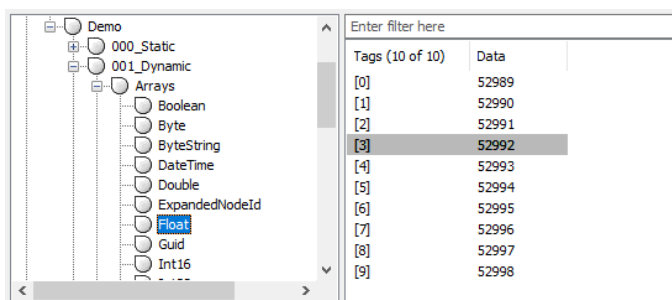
Demo
000_Static
001_Dynamic
Arrays
Boolean
Byte
ByteString
DateTime
Double
ExpandedNodeId
Float
Guid
Int16
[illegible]

Enter filter here

| Tags (10 of 10) | Data |
|---|---|
| [0] | 52989 |
| [1] | 52990 |
| [2] | 52991 |
| [3] | 52992 |
| [4] | 52993 |
| [5] | 52994 |
| [6] | 52995 |
| [7] | 52996 |
| [8] | 52997 |
| [9] | 52998 |